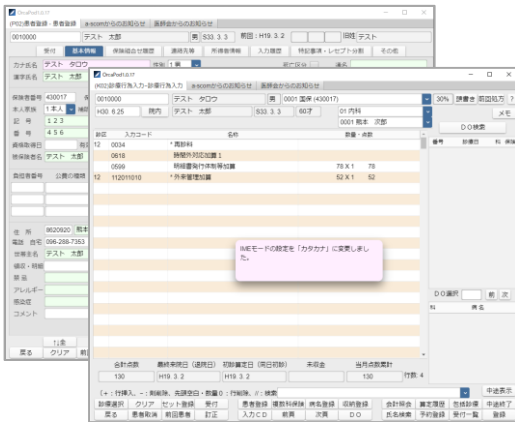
OrcaPod

(P02)患者登録・患者登録 | a-scomからのお知らせ | 業務からのお知らせ

0010000 | テスト　太郎 | 男 | S33. 3. 3 | 前回：H19. 3. 2 | 旧姓 テスト

受付 | 基本情報 | 保険組合せ履歴 | 連絡先等 | 所得者情報 | 入力履歴 | 特記事項・レセプト分割 | その他

カナ氏名 テスト　タロウ
漢字氏名 テスト　太郎

保険者番号 430017
本人家族 1 本人
記　号 1 2 3
番　号 4 5 6
資格取得日
被保険者名 テスト　太郎

負担者番号　公費の種類

住　所 8620920 熊本
電話 自宅 096-288-7353
世帯主名 テスト　太郎
続柄・職業
勤　務
アレルギー
感染症
コメント

戻る | クリア

OrcaPod

(P02)診療行為入力・診療行為入力 | a-scomからのお知らせ | 業務からのお知らせ

0010000 | テスト　タロウ | 男 | 0001 国保 (430017) | 30% | 調書き | 前回処方 | ?
H30. 6. 25 | 院内 | テスト　太郎 | S33. 3. 3 | 60才 | 01 内科 | メモ
0001 熊本　次郎 | DO検索

| 診区 | 入力コード | 名称 | 数量・点数 | |
|---|---|---|---|---|
| 12 | 0034 | ＊再診料 | | |
| | 0618 | 時間外対応加算１ | | |
| | 0599 | 明細書発行体制等加算 | 76 X 1 | 76 |
| 12 | 112011010 | ＊外来管理加算 | 52 X 1 | 52 |

番号 | 診療日 | 科

IMEモードの設定を「カタカナ」に変更しました。

ＤＯ選択 | 前 | 次
科 | 病名

合計点数 130 | 最終来院日（退院日） H19. 3. 2 | 初診算定日（同日初診） H19. 3. 2 | 未収金 | 当月点数累計 130 | 件数 4

(+：行挿入、-：削除、先頭空白・数量0：行削除、/：検索)

中途表示
診療選択 | クリア | セット登録 | 受付 | 患者登録 | 病名登録 | 収納登録 | 会計照会 | 中途終了
戻る | 患者取消 | 前回患者 | 訂正 | 入力CD | 前頁 | 次頁 | DO | 氏名検索 | 予約登録 | 受付一覧 | 登録